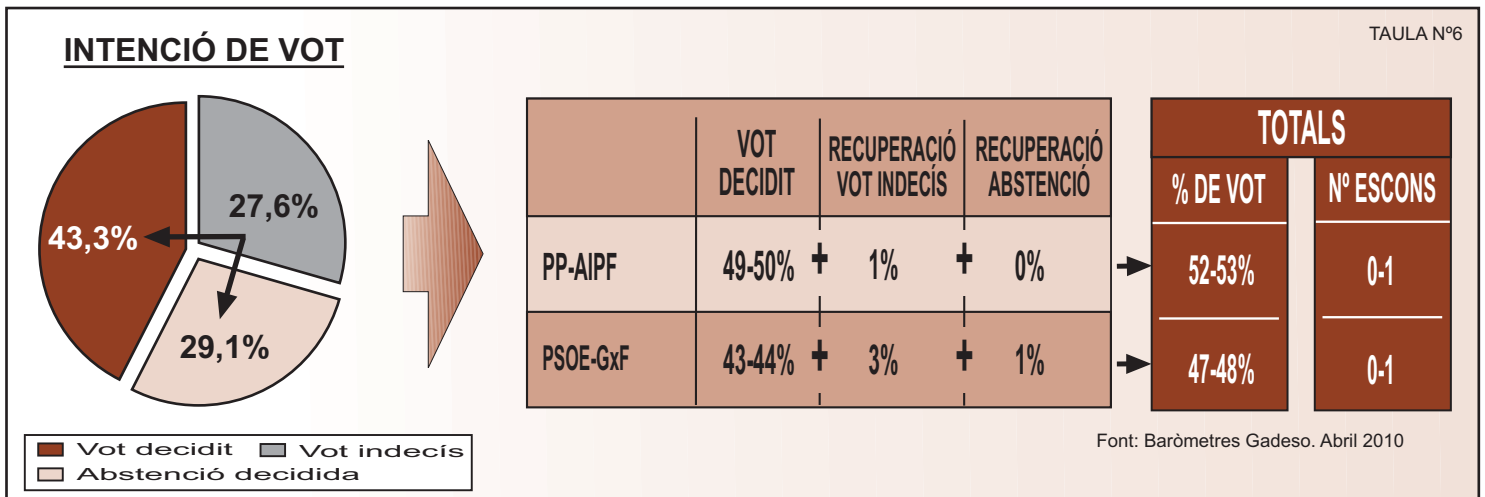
TAULA Nº6

INTENCIÓ DE VOT

27,6%

43,3%

29,1%

Vot decidit
Vot indecís
Abstenció decidida

| | VOT DECIDIT | RECUPERACIÓ VOT INDECÍS | RECUPERACIÓ ABSTENCIÓ |
|---|---|---|---|
| PP-AIPF | 49-50% + | 1% + | 0% |
| PSOE-GxF | 43-44% + | 3% + | 1% |

TOTALS

| % DE VOT | Nº ESCONS |
|---|---|
| 52-53% | 0-1 |
| 47-48% | 0-1 |

Font: Baròmetres Gadeso. Abril 2010